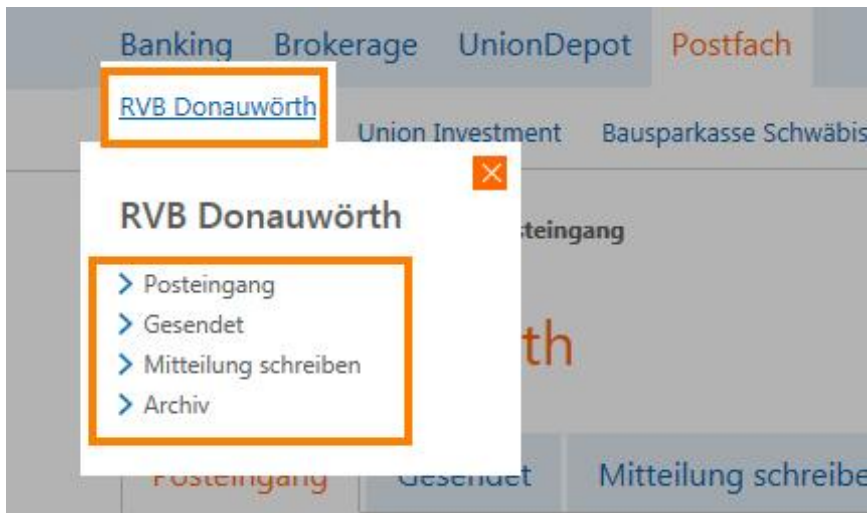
Banking Brokerage UnionDepot Postfach

RVB Donauwörth

Union Investment Bausparkasse Schwäbis

RVB Donauwörth

> Posteingang
> Gesendet
> Mitteilung schreiben
> Archiv

steingang

th

Posteingang Gesendet Mitteilung schreibe